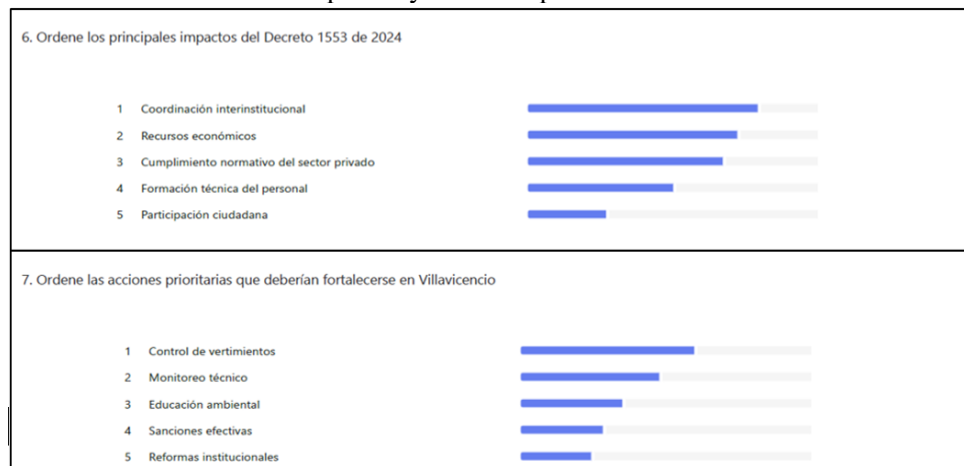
6. Ordene los principales impactos del Decreto 1553 de 2024

1 Coordinación interinstitucional
2 Recursos económicos
3 Cumplimiento normativo del sector privado
4 Formación técnica del personal
5 Participación ciudadana

7. Ordene las acciones prioritarias que deberían fortalecerse en Villavicencio

1 Control de vertimientos
2 Monitoreo técnico
3 Educación ambiental
4 Sanciones efectivas
5 Reformas institucionales